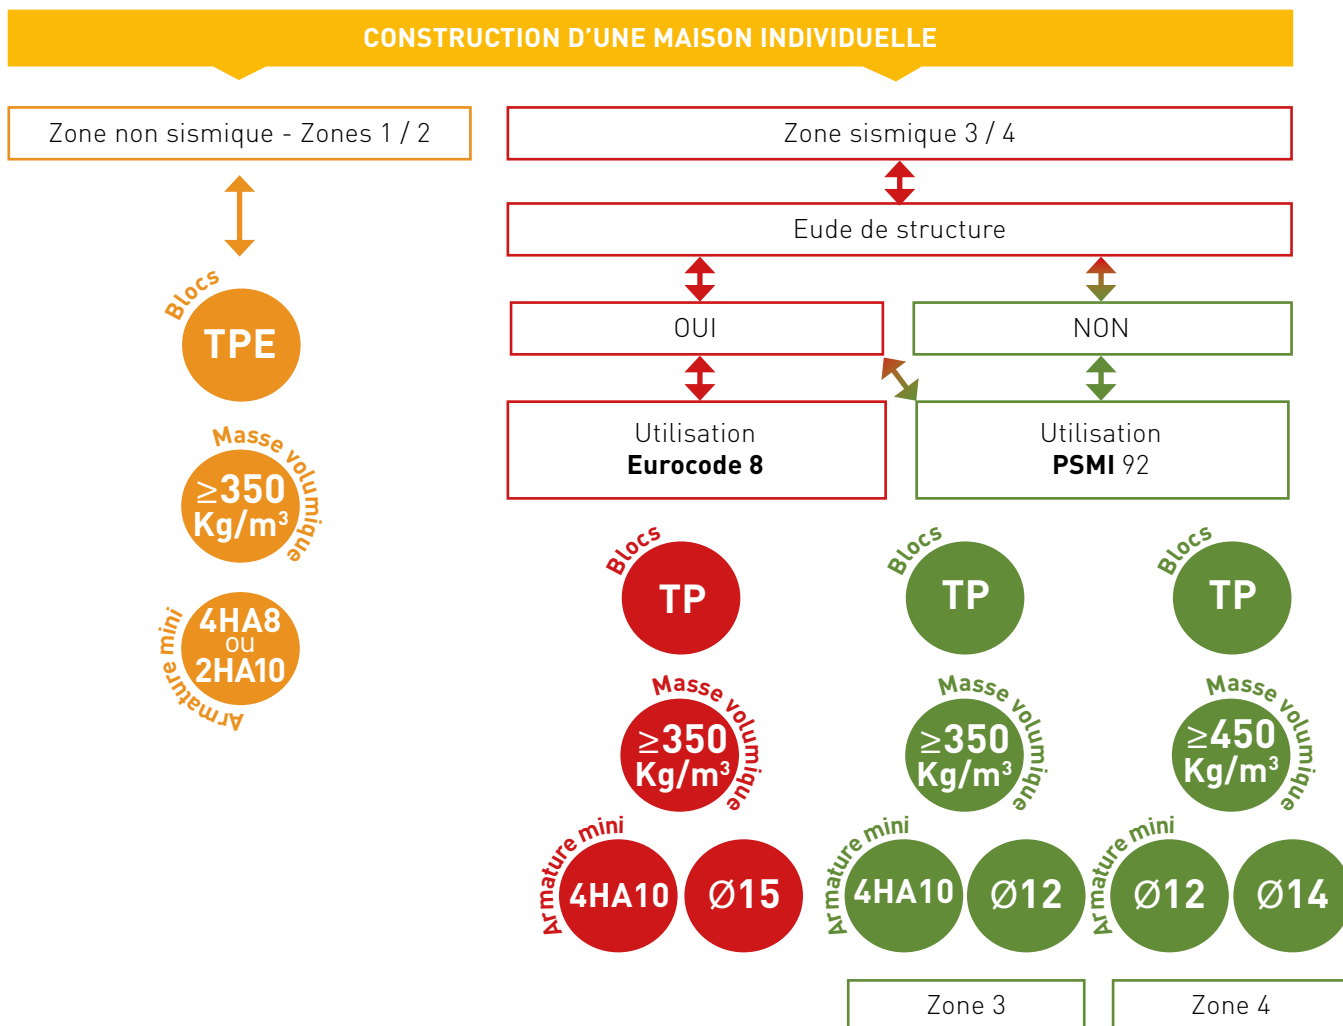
CONSTRUCTION D'UNE MAISON INDIVIDUELLE

Zone non sismique - Zones 1 / 2

Blocs
TPE

Masse volumique
$\geq$350 Kg/m$^3$

Armature mini
4HA8 ou 2HA10

Zone sismique 3 / 4

Eude de structure

OUI

NON

Utilisation
**Eurocode 8**

Utilisation
**PSMI** 92

Blocs
TP

Masse volumique
$\geq$350 Kg/m$^3$

Armature mini
4HA10
Ø15

Blocs
TP

Masse volumique
$\geq$350 Kg/m$^3$

Armature mini
4HA10
Ø12

Zone 3

Blocs
TP

Masse volumique
$\geq$450 Kg/m$^3$

Armature mini
Ø12
Ø14

Zone 4